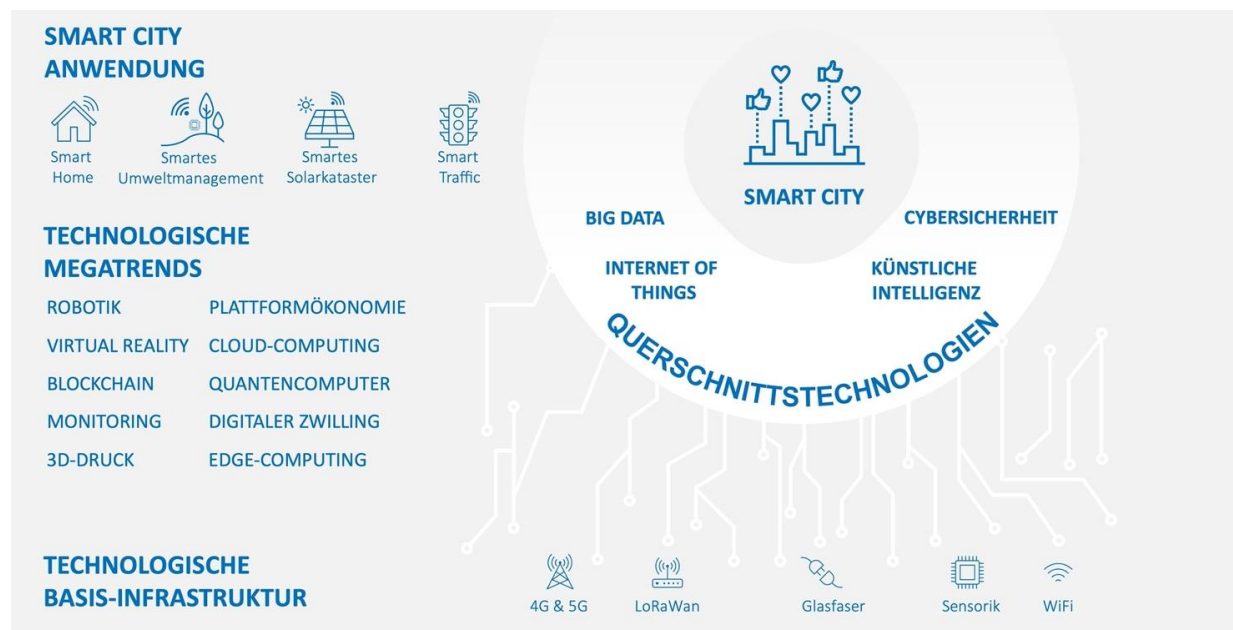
SMART CITY ANWENDUNG

Smart Home

Smartes Umweltmanagement

Smartes Solarkataster

Smart Traffic

TECHNOLOGISCHE MEGATRENDS

ROBOTIK

VIRTUAL REALITY

BLOCKCHAIN

MONITORING

3D-DRUCK

PLATTFORMÖKONOMIE

CLOUD-COMPUTING

QUANTENCOMPUTER

DIGITALER ZWILLING

EDGE-COMPUTING

SMART CITY

BIG DATA

CYBERSICHERHEIT

INTERNET OF THINGS

KÜNSTLICHE INTELLIGENZ

QUERSCHNITTSTECHNOLOGIEN

TECHNOLOGISCHE BASIS-INFRASTRUKTUR

4G & 5G

LoRaWan

Glasfaser

Sensorik

WiFi